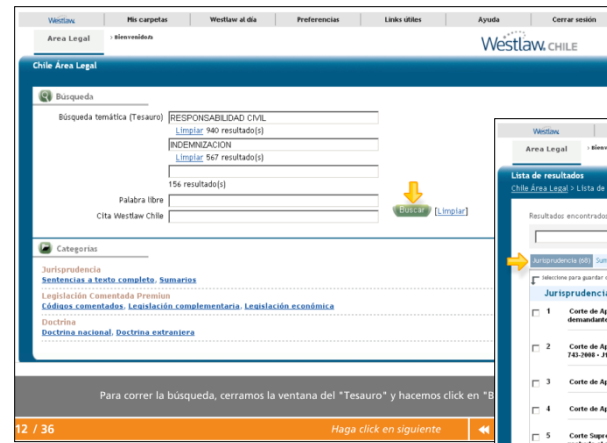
Westlaw | Mis carpetas | Westlaw al día | Preferencias | Links útiles | Ayuda | Cerrar sesión

Area Legal | › Bienvenidos

Westlaw. CHILE

Chile Área Legal

Búsqueda

Búsqueda temática (Tesauro) RESPONSABILIDAD CIVIL
Limpiar 940 resultado(s)
INDEMNIZACION
Limpiar 567 resultado(s)

156 resultado(s)

Palabra libre

Cita Westlaw Chile

Buscar [Limpiar]

Categorías

Jurisprudencia
Sentencias a texto completo, Sumarios

Legislación Comentada Premium
Códigos comentados, Legislación complementaria, Legislación económica

Doctrina
Doctrina nacional, Doctrina extranjera

Westlaw

Area Legal

Lista de resultados
Chile Área Legal > Lista de

Resultados encontrados

Jurisprudencia (68) Sum

Seleccione para guardar

Jurisprudencia

1 Corte de Ap demandante

2 Corte de Ap 743-2008 · J

3 Corte de Ap

4 Corte de Ap

5 Corte Supe

Para correr la búsqueda, cerramos la ventana del "Tesauro" y hacemos click en "B

12 / 36

Haga click en siguiente